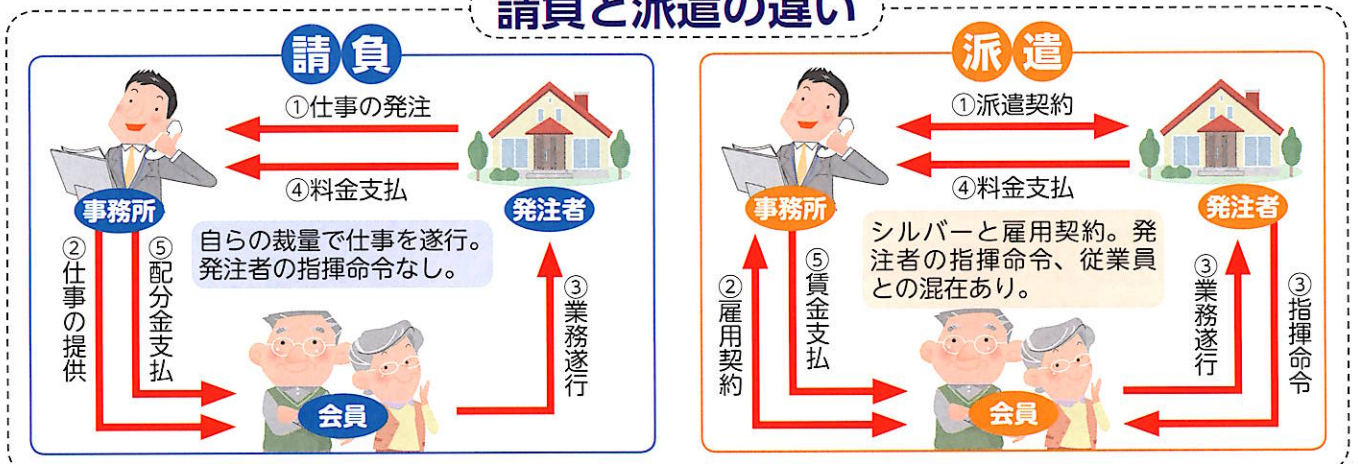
請負と派遣の違い

請負

①仕事の発注

④料金支払

事務所

発注者

②仕事の提供

⑤配分金支払

自らの裁量で仕事を遂行。発注者の指揮命令なし。

③業務遂行

会員

派遣

①派遣契約

④料金支払

事務所

発注者

シルバーと雇用契約。発注者の指揮命令、従業員との混在あり。

②雇用契約

⑤賃金支払

③業務遂行

③指揮命令

会員